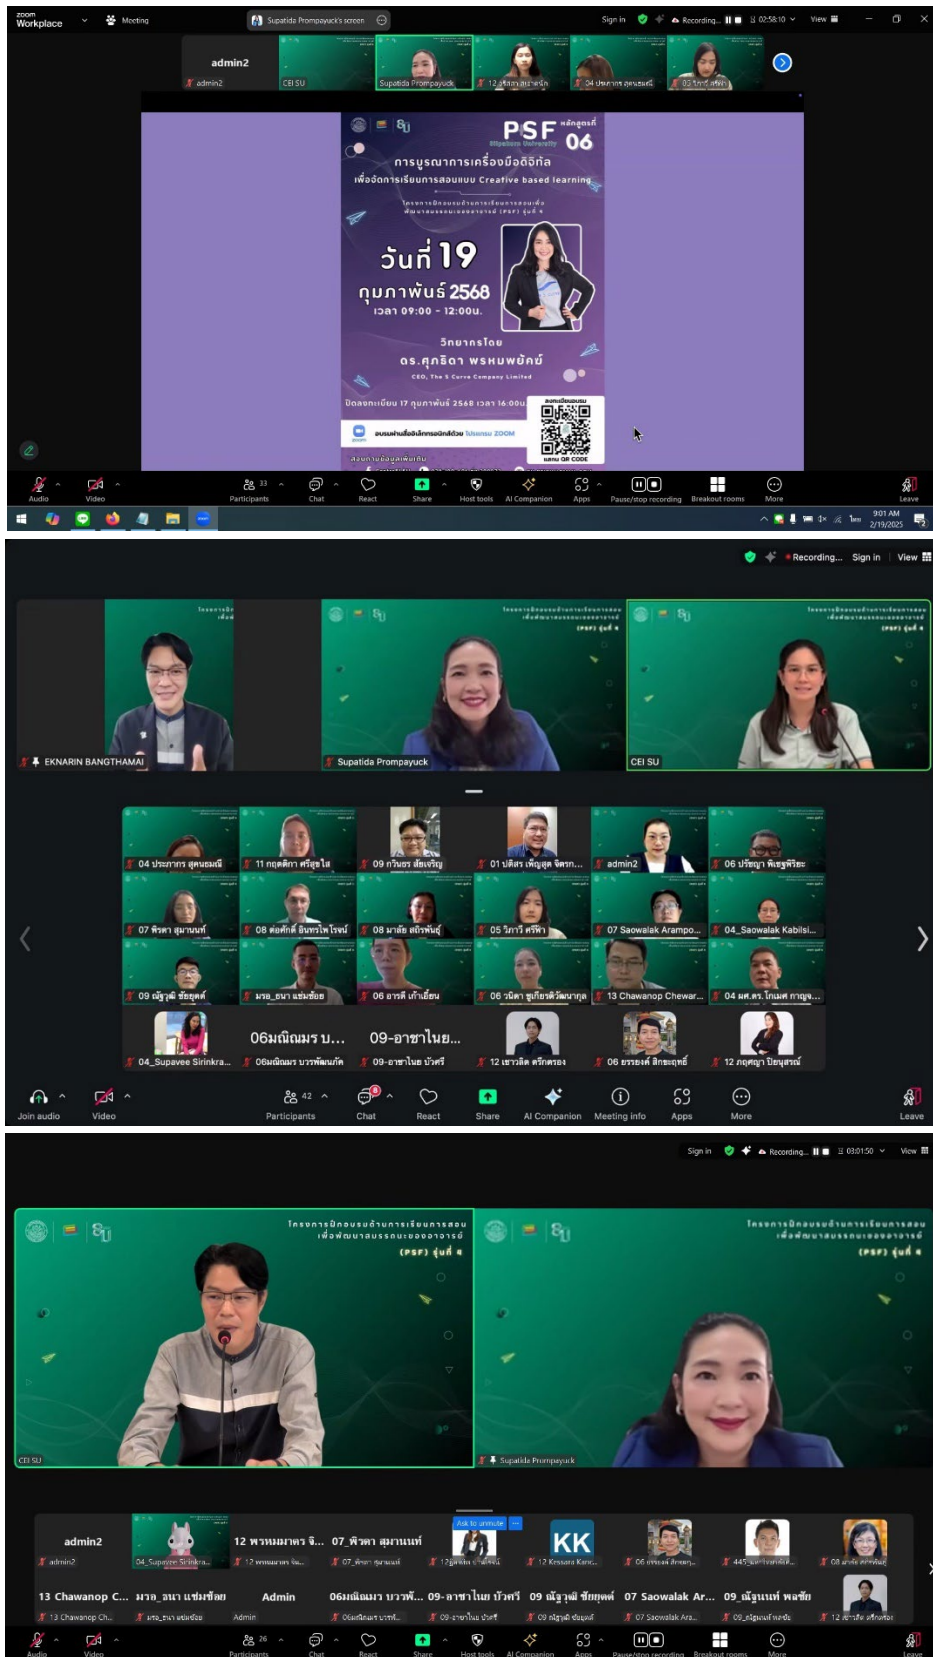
zoom Workplace Meeting Supatida Prompayuck's screen Sign in Recording... 02:58:10 View

admin2
admin2
CEI SU
Supatida Prompayuck
12 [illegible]
04 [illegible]
02 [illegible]

PSF 06
การบูรณาการเครื่องมือดิจิทัล
เพื่อจัดการเรียนการสอนแบบ Creative based learning
วันที่ 19
กุมภาพันธ์ 2568
เวลา 09:00 - 12:00น.
วิทยากรโดย
ดร.ศุภธิดา พรหมพยัคฆ์
CEO, The S Curve Company Limited
ปิดลงทะเบียน 17 กุมภาพันธ์ 2568 เวลา 16:00น.
ลงทะเบียนอบรม
อบรมผ่านสื่ออิเล็กทรอนิกส์ด้วย โปรแกรม ZOOM
สแกน QR CODE

Audio Video 33 Participants Chat React Share Host tools AI Companion Apps Pause/stop recording Breakout rooms More Leave
9:01 AM 2/19/2025

Recording... Sign in View
EKNARIN BANGTHAMAI
Supatida Prompayuck
CEI SU
04 ประภาภรณ์ สุคนธมณี
11 กฤติกา ศรีสุขใส
09 กรินทร์ สัยเจริญ
01 บดิศร เพ็ญสุด จิตรก...
admin2
06 ปริญญา พิเชษฐ์พิริยะ
07 พิรดา สุมานนท์
08 ต่อศักดิ์ อินทรไพโรจน์
08 มาลัย สถิรพันธุ์
05 วิภาวี ศรีฟ้า
07 Saowalak Arampo...
04_Saowalak Kabilsi...
09 ณัฐวุฒิ ชัยฤทธิ์
มรอ_ธนา แซ่มช้อย
06 อารดี เก้าเอี้ยน
06 วณิดา ชูเกียรติวัฒนากุล
13 Chawanop Chewar...
04 ผศ.ดร.โกเมศ กาญจ...
04_Supavee Sirinkra...
06มณิฌมร บ...
06มณิฌมร บวรพัฒนกิจ
09-อาชาไนย...
09-อาชาไนย บัวศรี
12 เขาวลิต ศรีกตรอง
06 ธรรมศ์ สิกะฤทธิ์
12 กฤศญา ปิยนุสรณ์
Join audio Video 42 Participants Chat React Share AI Companion Meeting info Apps More Leave

Sign in Recording... 03:01:50 View
โครงการฝึกอบรมด้านการเรียนการสอนเพื่อพัฒนาสมรรถนะของอาจารย์ (PSF) รุ่นที่ ๔
CEI SU
Supatida Prompayuck
admin2
admin2
04_Supavee Sirinkra...
12 พรหมมาศร จิ...
12 พรหมมาศร จิ...
07_พิรดา สุมานนท์
07_พิรดา สุมานนท์
Ask to unmute
12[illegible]
KK
12 Kessara Kanc...
06 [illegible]
445_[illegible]
08 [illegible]
13 Chawanop C...
13 Chawanop Ch...
มรอ_ธนา แซ่มช้อย
มรอ_ธนา แซ่มช้อย
Admin
Admin
06มณิฌมร บวรพั...
06มณิฌมร บวรพั...
09-อาชาไนย บัวศรี
09-อาชาไนย บัวศรี
09 ณัฐวุฒิ ชัยฤทธิ์
09 ณัฐวุฒิ ชัยฤทธิ์
07 Saowalak Ar...
07 Saowalak Ara...
09_ณัฐนนท์ พลชัย
09_ณัฐนนท์ พลชัย
12 เขาวลิต ศรีกตรอง
Audio Video 26 Participants Chat React Share Host tools AI Companion Apps Pause/stop recording Breakout rooms More Leave